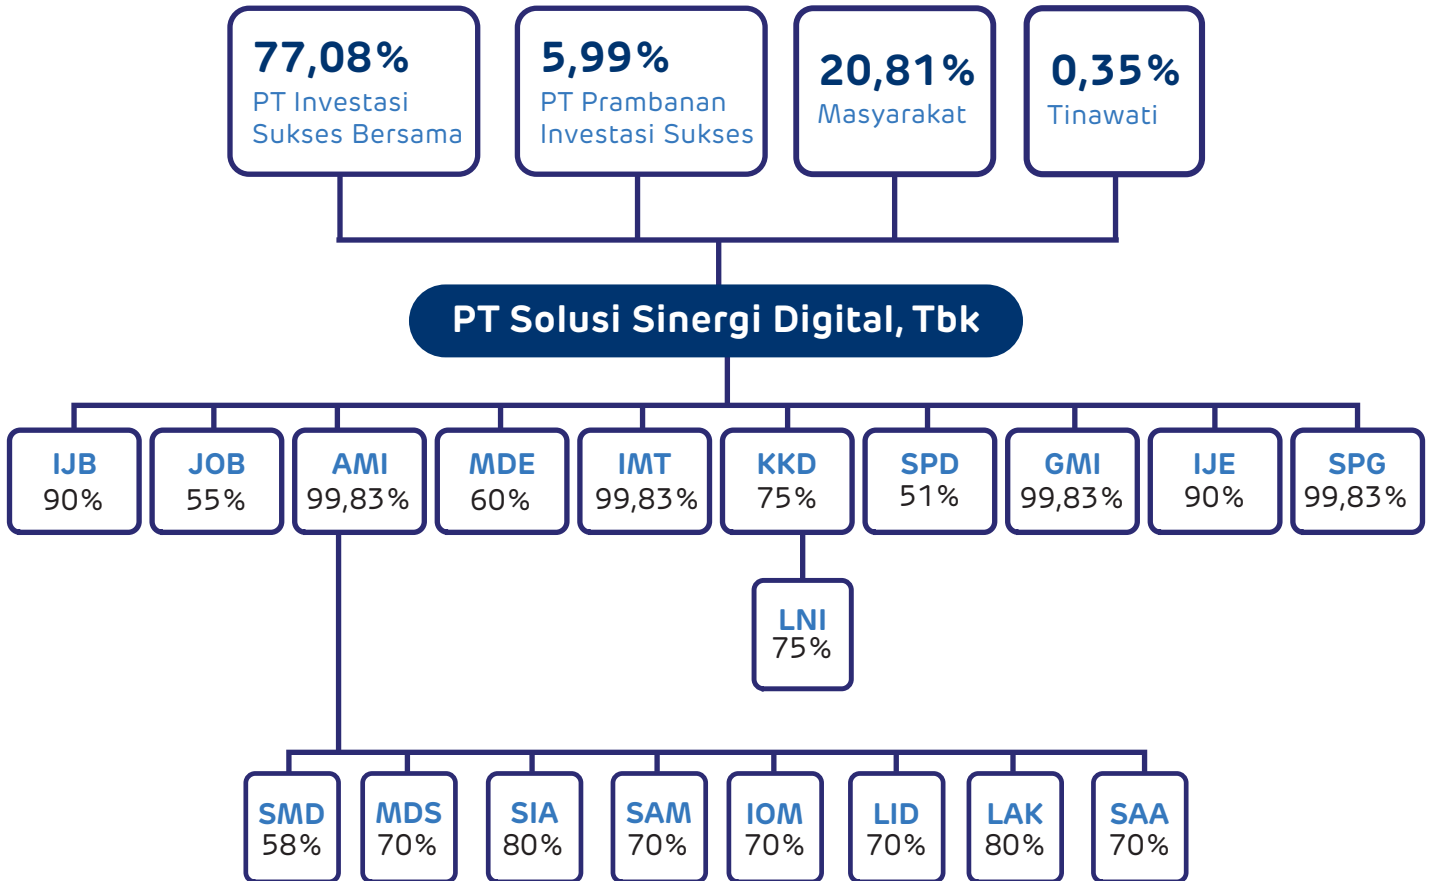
77,08%
PT Investasi Sukses Bersama

5,99%
PT Prambanan Investasi Sukses

20,81%
Masyarakat

0,35%
Tinawati

PT Solusi Sinergi Digital, Tbk

IJB
90%

JOB
55%

AMI
99,83%

MDE
60%

IMT
99,83%

KKD
75%

SPD
51%

GMI
99,83%

IJE
90%

SPG
99,83%

LNI
75%

SMD
58%

MDS
70%

SIA
80%

SAM
70%

IOM
70%

LID
70%

LAK
80%

SAA
70%